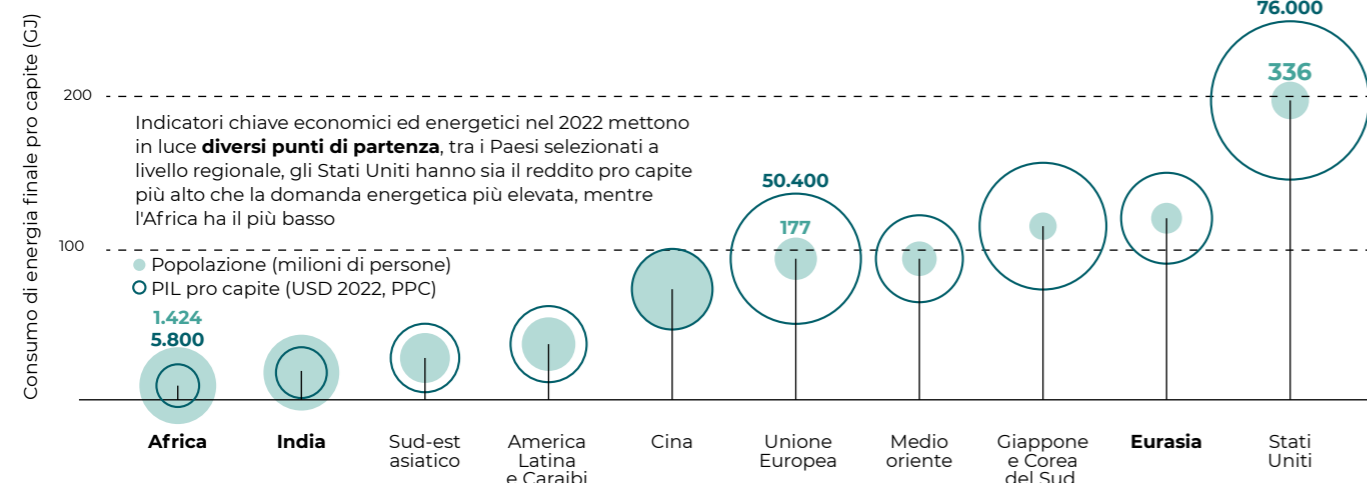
Consumo di energia finale pro capite (GJ)

200

100

Indicatori chiave economici ed energetici nel 2022 mettono in luce **diversi punti di partenza**, tra i Paesi selezionati a livello regionale, gli Stati Uniti hanno sia il reddito pro capite più alto che la domanda energetica più elevata, mentre l'Africa ha il più basso

Popolazione (milioni di persone)
PIL pro capite (USD 2022, PPC)

76.000
336

50.400
177

1.424
5.800

Africa
India
Sud-est asiatico
America Latina e Caraibi
Cina
Unione Europea
Medio oriente
Giappone e Corea del Sud
Eurasia
Stati Uniti